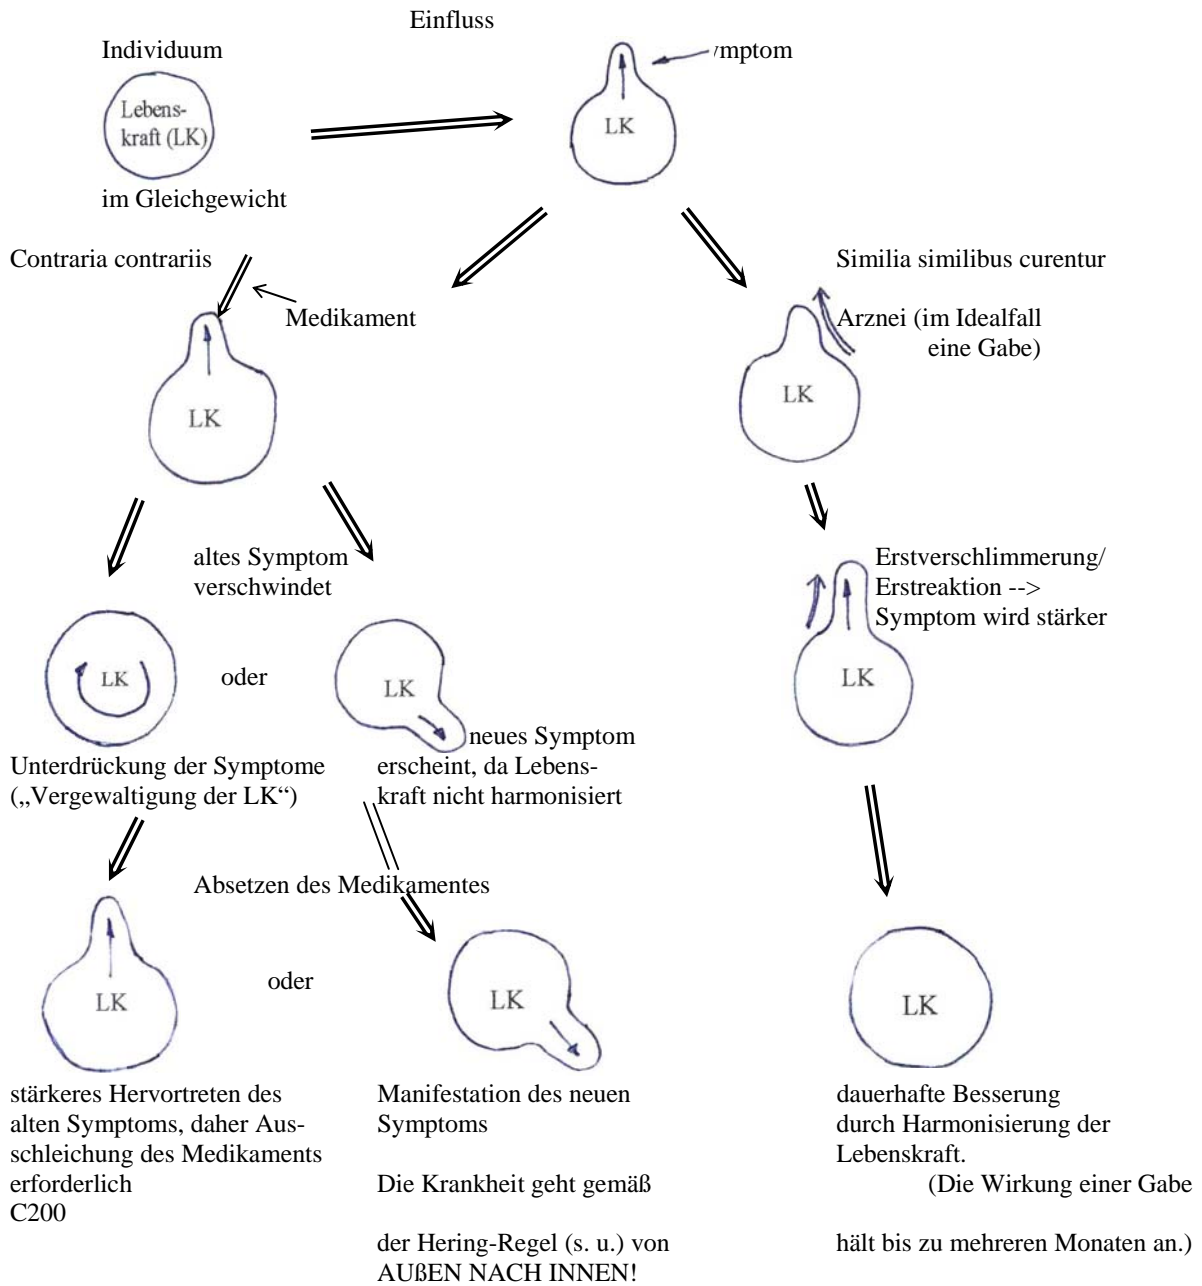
Einfluss

Individuum

Lebenskraft (LK)

im Gleichgewicht

LK

ɪmptom

Contraria contrariis

Medikament

LK

Similia similibus curentur

Arznei (im Idealfall eine Gabe)

LK

altes Symptom verschwindet

Erstverschlimmerung/ Erstreaktion --> Symptom wird stärker

LK

oder

LK

LK

neues Symptom erscheint, da Lebenskraft nicht harmonisiert

Unterdrückung der Symptome („Vergewaltigung der LK“)

Absetzen des Medikamentes

LK

oder

LK

LK

stärkeres Hervortreten des alten Symptoms, daher Ausschleichung des Medikaments erforderlich
C200

Manifestation des neuen Symptoms

Die Krankheit geht gemäß

der Hering-Regel (s. u.) von AUßEN NACH INNEN!

dauerhafte Besserung durch Harmonisierung der Lebenskraft.
(Die Wirkung einer Gabe

hält bis zu mehreren Monaten an.)